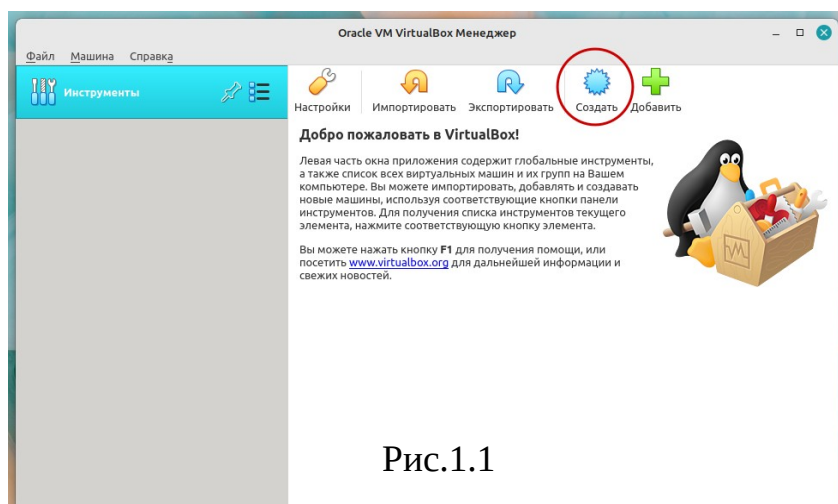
Oracle VM VirtualBox Менеджер

Файл Машина Справка

Инструменты

Настройки Импортировать Экспортировать Создать Добавить

Добро пожаловать в VirtualBox!

Левая часть окна приложения содержит глобальные инструменты, а также список всех виртуальных машин и их групп на Вашем компьютере. Вы можете импортировать, добавлять и создавать новые машины, используя соответствующие кнопки панели инструментов. Для получения списка инструментов текущего элемента, нажмите соответствующую кнопку элемента.

Вы можете нажать кнопку **F1** для получения помощи, или посетить www.virtualbox.org для дальнейшей информации и свежих новостей.

Рис.1.1